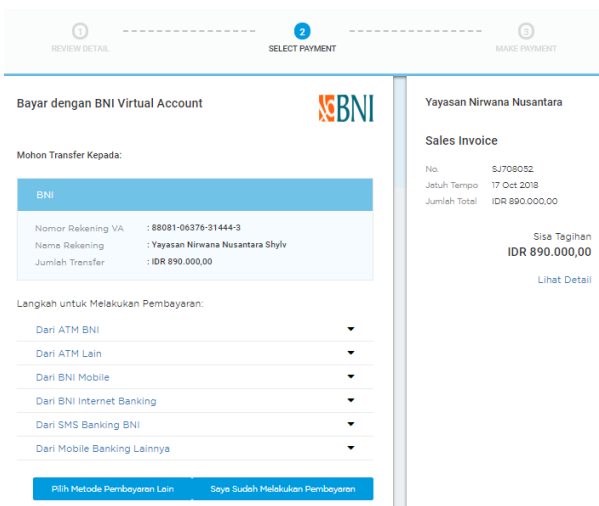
1
REVIEW DETAIL

2
SELECT PAYMENT

3
MAKE PAYMENT

Bayar dengan BNI Virtual Account

BNI

Mohon Transfer Kepada:

BNI

| Nomor Rekening VA | : 88081-06376-31444-3 |
|---|---|
| Nama Rekening | : Yayasan Nirwana Nusantara Shylv |
| Jumlah Transfer | : IDR 890.000,00 |

Langkah untuk Melakukan Pembayaran:

Dari ATM BNI

Dari ATM Lain

Dari BNI Mobile

Dari BNI Internet Banking

Dari SMS Banking BNI

Dari Mobile Banking Lainnya

Pilih Metode Pembayaran Lain

Saya Sudah Melakukan Pembayaran

Yayasan Nirwana Nusantara

Sales Invoice

| No. | SJ708052 |
|---|---|
| Jatuh Tempo | 17 Oct 2018 |
| Jumlah Total | IDR 890.000,00 |

Sisa Tagihan
IDR 890.000,00

Lihat Detail